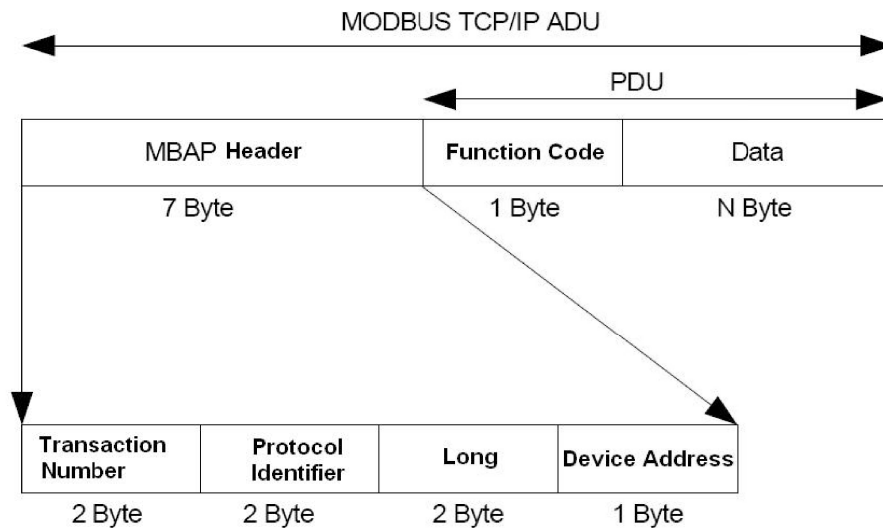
MODBUS TCP/IP ADU

PDU

| MBAP Header | Function Code | Data |
|---|---|---|
| 7 Byte | 1 Byte | N Byte |

| Transaction Number | Protocol Identifier | Long | Device Address |
|---|---|---|---|
| 2 Byte | 2 Byte | 2 Byte | 1 Byte |